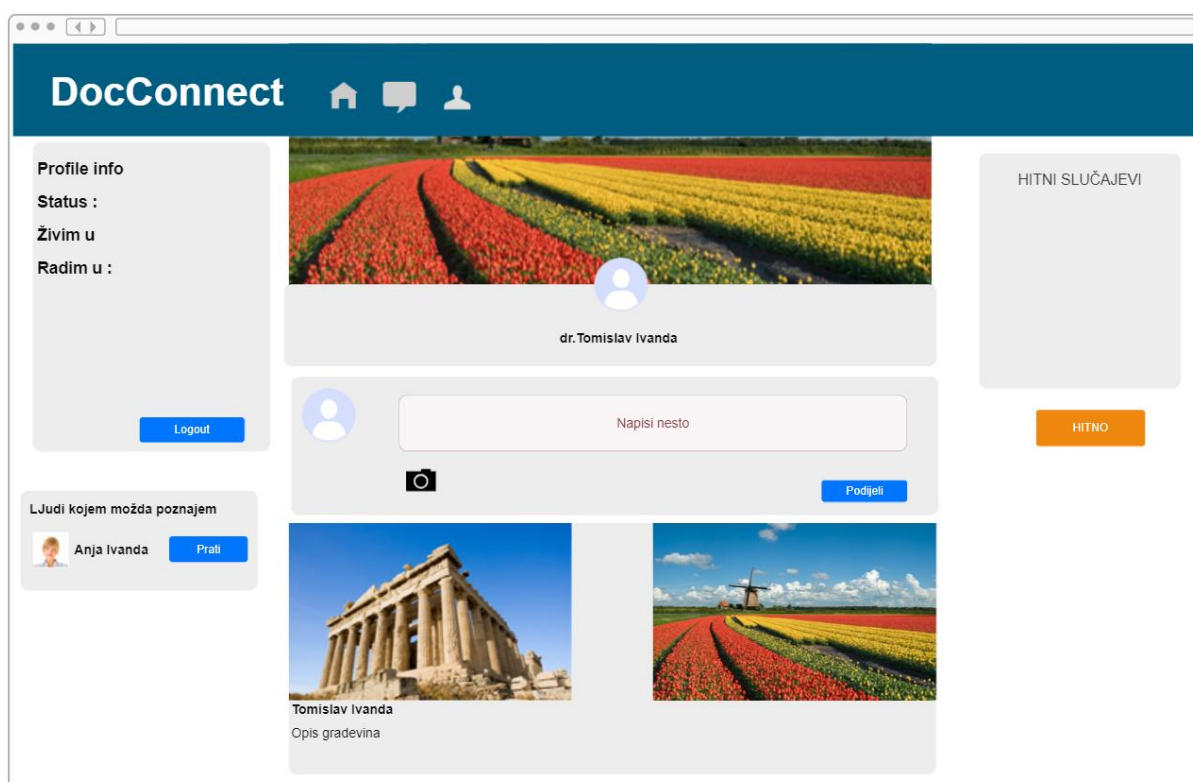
DocConnect

Profile info
Status :
Živim u
Radim u :

Logout

LJudi kojem možda poznajem
Anja Ivanda
Prati

dr.Tomislav Ivanda

Napisi nesto

Podijeli

Tomislav Ivanda
Opis gradevina

HITNI SLUČAJEVI

HITNO